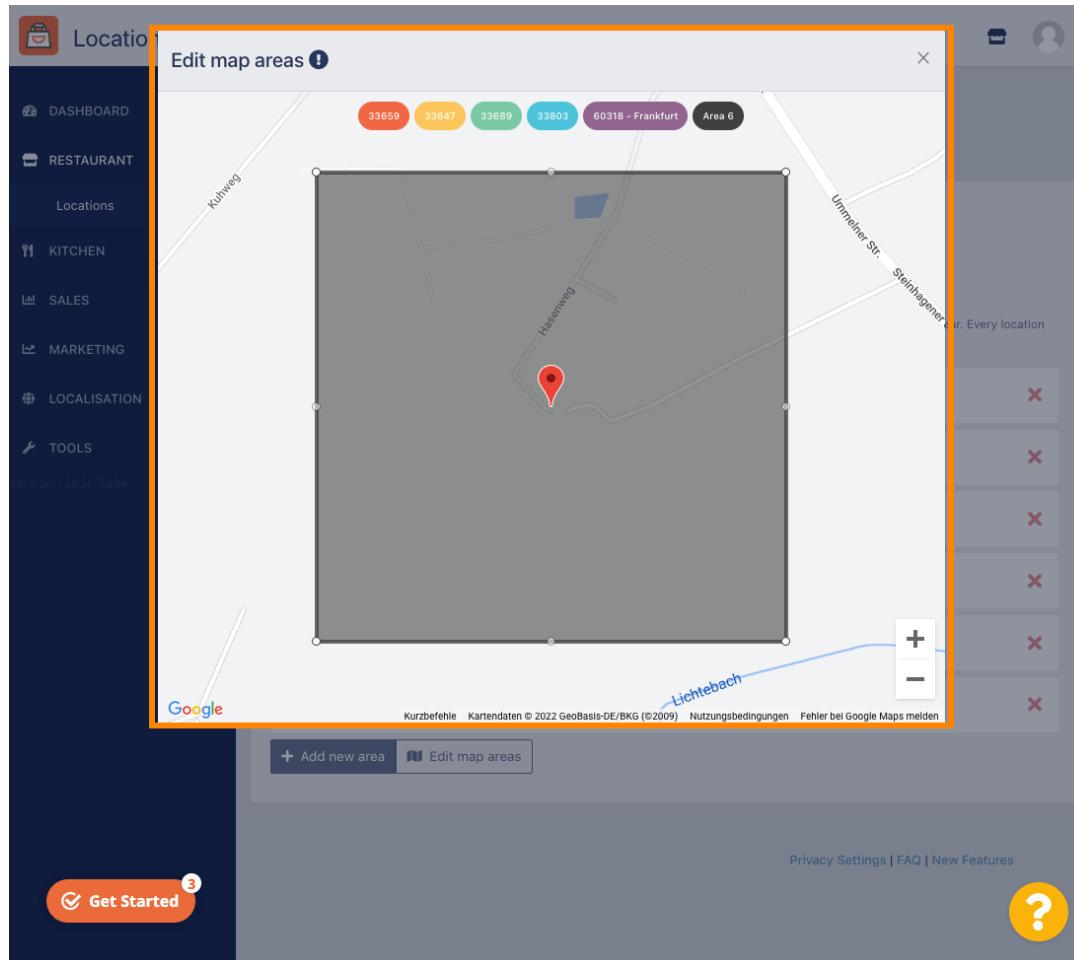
Locatio

DASHBOARD
RESTAURANT
Locations
KITCHEN
SALES
MARKETING
LOCALISATION
TOOLS
ersion : 2b2f15a0e

Edit map areas

33659 33647 33689 33803 60318 - Frankfurt Area 6

Kuhweg
Hasenweg
Ummelner Str.
Steinhagener Str.
Lichtebach

Google
Kurzbefehle Kartendaten © 2022 GeoBasis-DE/BKG (©2009) Nutzungsbedingungen Fehler bei Google Maps melden

r. Every location

Add new area
Edit map areas

Privacy Settings | FAQ | New Features

Get Started 3